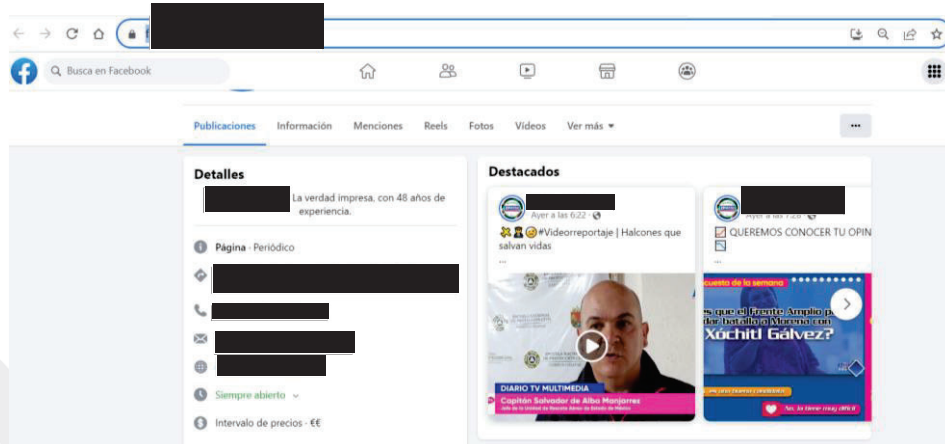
Busca en Facebook

Publicaciones Información Menciones Reels Fotos Videos Ver más

Detalles

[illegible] La verdad impresa, con 48 años de experiencia.

Página · Periódico

Siempre abierto

Intervalo de precios · €€

Destacados

Ayer a las 6:22

#Videorreportaje | Halcones que salvan vidas

...

DIARIO TV MULTIMEDIA
Capitán Salvador de Alba Manjarrez
Jefe de la Unidad de Rescate Aéreo del Estado de México

Ayer a las 7:28

QUEREMOS CONOCER TU OPIN

encuesta de la semana

¿Crees que el Frente Amplio p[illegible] dar batalla a Morena con Xóchitl Gálvez?

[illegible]